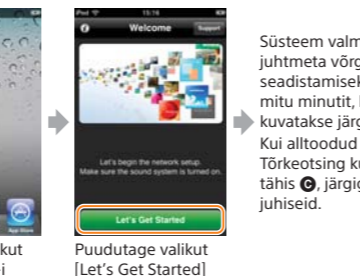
Welcome

Support

Let's begin the network setup. Make sure the sound system is turned on.

Let's Get Started

App Store

valikut

Puudutage valikut [Let's Get Started]

Süsteem valm juhtmeta võrg seadistamisek mitu minutit, k kuvatakse järg Kui alltoodud Tõrkeotsing ku tähis ©, järgig juhiseid.